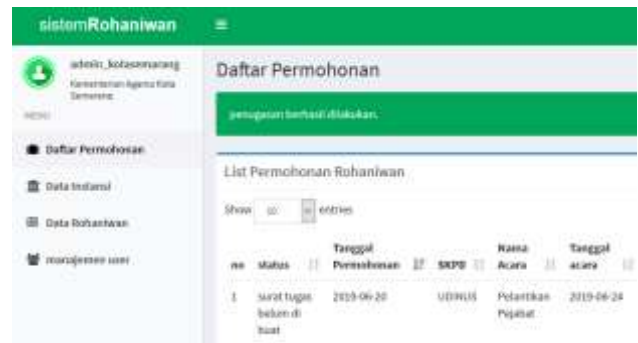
sistemRohaniwan

admin_kotasemarang
Kementerian Agama Kota Semarang

MENU

Daftar Permohonan

Data Instansi

Data Rohaniwan

manajemen user

Daftar Permohonan

penugasan berhasil dilakukan.

List Permohonan Rohaniwan

Show 10 entries

| no | status | Tanggal Permohonan | SKPD | Nama Acara | Tanggal acara |
|---|---|---|---|---|---|
| 1 | surat tugas belum di buat | 2019-06-20 | UDINUS | Pelantikan Pejabat | 2019-06-24 |